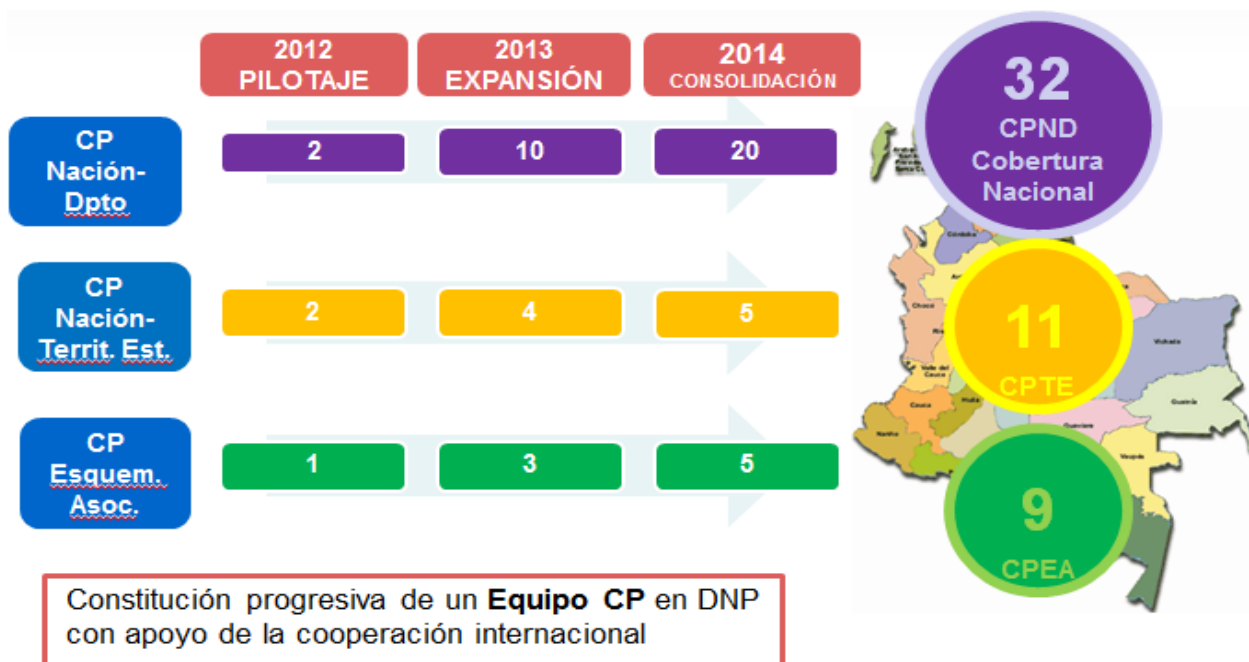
2012
PILOTAJE

2013
EXPANSIÓN

2014
CONSOLIDACIÓN

CP
Nación-
Dpto

2

10

20

CP
Nación-
Territ. Est.

2

4

5

CP
Esquem.
Asoc.

1

3

5

32
CPND
Cobertura
Nacional

11
CPTE

9
CPEA

Córdoba

Chocó

Valle del Cauca

Cauca

Huila

Nariño

Vichada

Guainía

Guaviare

Vaupés

Constitución progresiva de un **Equipo CP** en DNP con apoyo de la cooperación internacional